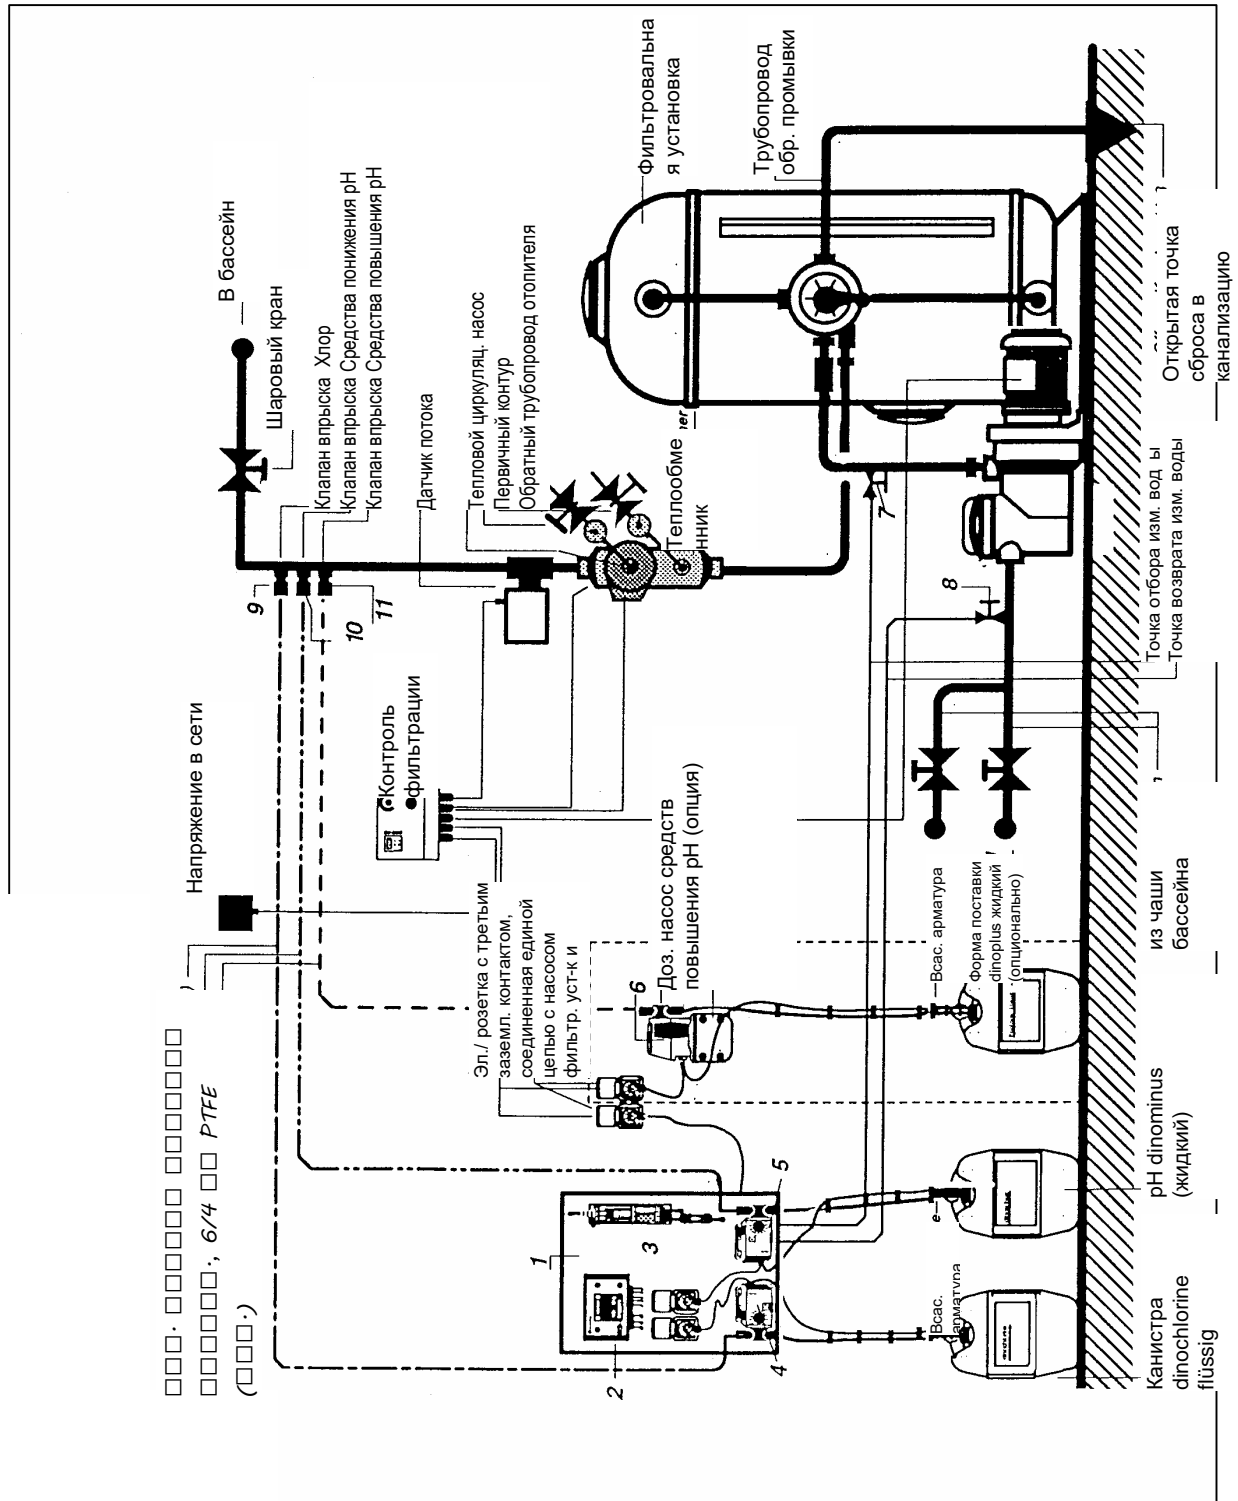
□□□· □□□□□□□ □□□□□□□□
□□□□□□·, 6/4 □□ PTFE
(□□□·)

Напряжение в сети

В бассейн
Шаровый кран
Клапан впрыска Хлор
Клапан впрыска Средства понижения pH
Клапан впрыска Средства повышения pH
Датчик потока
Тепловой циркуляц. насос
Первичный контур
Обратный трубопровод отопителя
Теплообменник
Фильтровальная установка
Трубопровод обр. промывки
Открытая точка сброса в канализацию
Точка отбора изм. вод ы
Точка возврата изм. воды

Контроль фильтрации

9
10
11
7
8

Эл./ розетка с третьим заземл. контактом, соединенная единой цепью с насосом фильтр. уст-к и

Доз. насос средств повышения pH (опция)
6

1
2
3
4
5

Всас. арматура
Форма поставки dinoplus жидкий (опционально)

из чаши бассейна

Канистра dinochlorine flüssig

pH dinominus (жидкий)

Всас. арматура